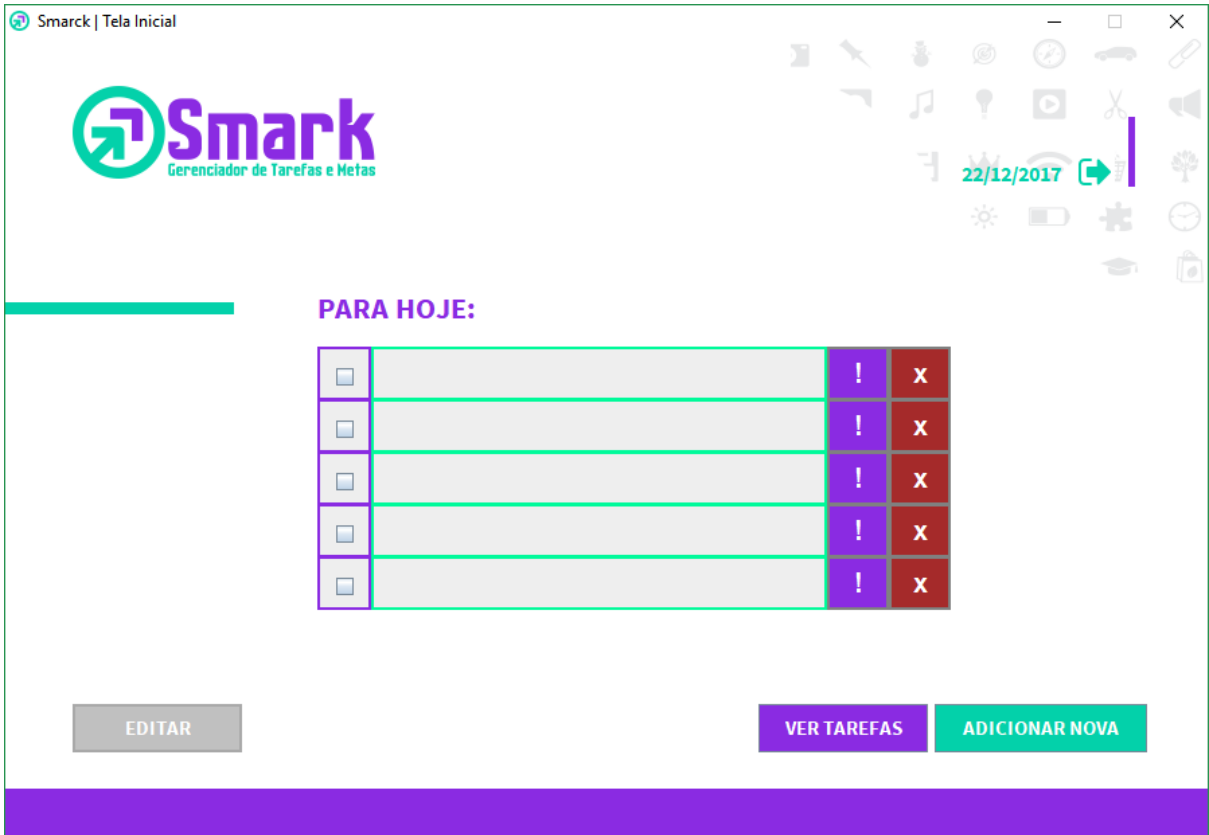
Smarck | Tela Inicial

Smark
Gerenciador de Tarefas e Metas

22/12/2017

PARA HOJE:

| | | | |
|---|---|---|---|
| ☐ | | ! | x |
| ☐ | | ! | x |
| ☐ | | ! | x |
| ☐ | | ! | x |
| ☐ | | ! | x |

EDITAR

VER TAREFAS

ADICIONAR NOVA